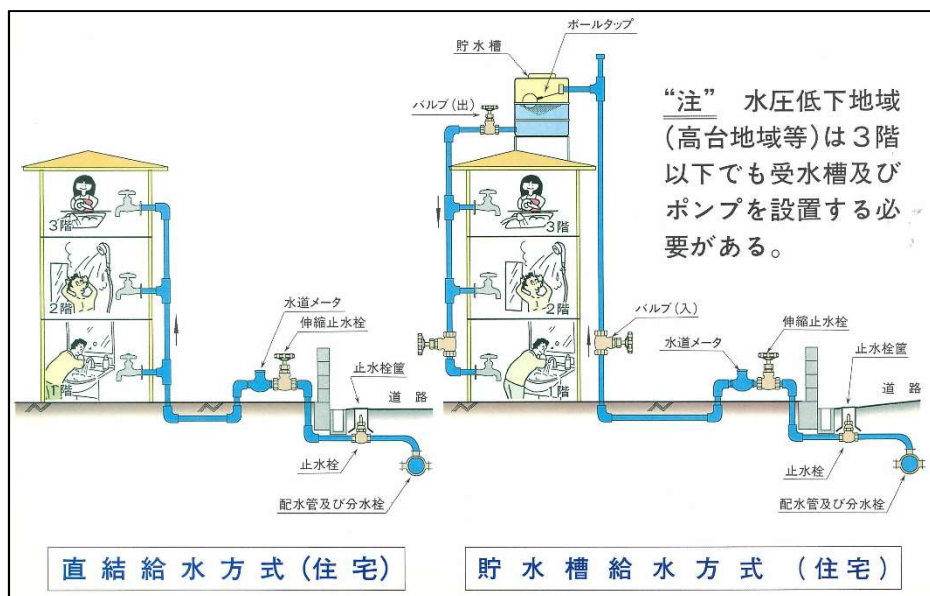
3階

2階

1階

水道メータ

伸縮止水栓

止水栓筐

道　路

止水栓

配水管及び分水栓

直結給水方式（住宅）

ボールタップ

貯水槽

バルブ（出）

3階

2階

1階

バルブ（入）

水道メータ

伸縮止水栓

止水栓筐

道　路

止水栓

配水管及び分水栓

貯水槽給水方式　（住宅）

“注”　水圧低下地域(高台地域等)は３階以下でも受水槽及びポンプを設置する必要がある。